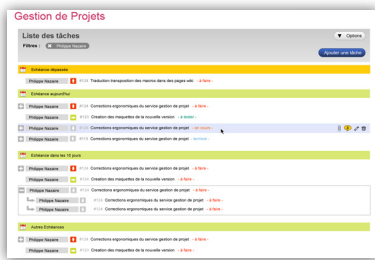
Gestion de Projets

Liste des tâches

Options

Filtres : Philippe Nazaire

Ajouter une tâche

Échéance dépassée

Philippe Nazaire #128 Traduction transposition des maxnos dans des pages wiki - à faire -

Échéance aujourd'hui

Philippe Nazaire #126 Corrections ergonomiques du service gestion de projet - à faire -

Philippe Nazaire #125 Création des maquettes de la nouvelle version - à tester -

Philippe Nazaire #126 Corrections ergonomiques du service gestion de projet - en cours -

Philippe Nazaire #126 Corrections ergonomiques du service gestion de projet - terminé -

Échéance dans les 15 jours

Philippe Nazaire #126 Corrections ergonomiques du service gestion de projet - à faire -

Philippe Nazaire #125 Création des maquettes de la nouvelle version - à faire -

Philippe Nazaire #126 Corrections ergonomiques du service gestion de projet - à faire -

Philippe Nazaire #126 Corrections ergonomiques du service gestion de projet - à faire -

Philippe Nazaire #126 Corrections ergonomiques du service gestion de projet - à faire -

Autres Échéances

Philippe Nazaire #126 Corrections ergonomiques du service gestion de projet - à faire -

Philippe Nazaire #125 Création des maquettes de la nouvelle version - à faire -